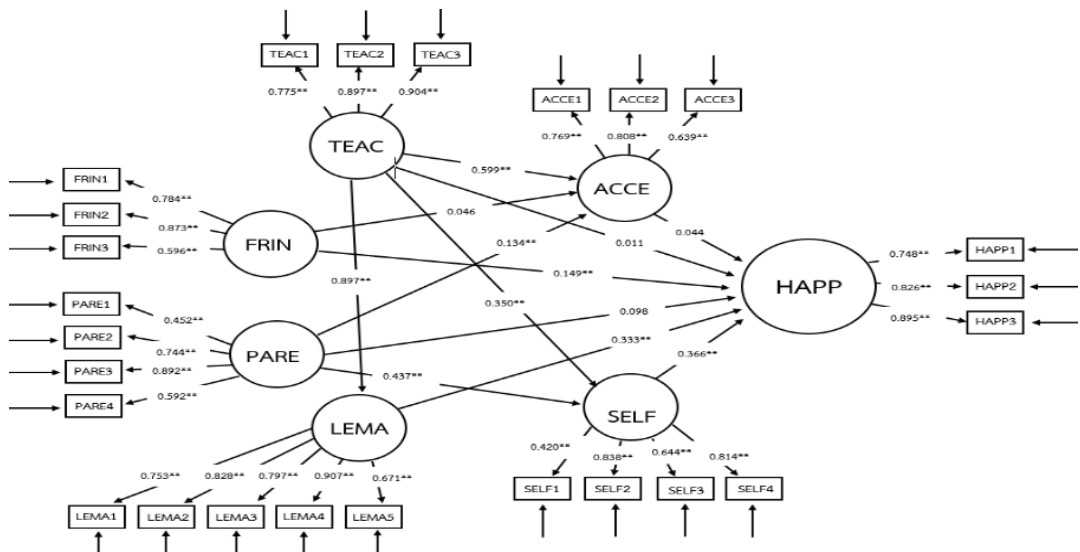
TEAC1
TEAC2
TEAC3
0.775**
0.897**
0.904**
TEAC
ACCE1
ACCE2
ACCE3
0.769**
0.808**
0.639**
ACCE
0.599**
FRIN1
FRIN2
FRIN3
0.784**
0.873**
0.596**
FRIN
0.046
0.011
0.044
0.134**
0.149**
HAPP
0.748**
0.826**
0.895**
HAPP1
HAPP2
HAPP3
0.897**
0.350**
0.098
PARE1
PARE2
PARE3
PARE4
0.452**
0.744**
0.892**
0.592**
PARE
0.333**
0.366**
0.437**
LEMA
SELF
0.753**
0.828**
0.797**
0.907**
0.671**
LEMA1
LEMA2
LEMA3
LEMA4
LEMA5
0.420**
0.838**
0.644**
0.814**
SELF1
SELF2
SELF3
SELF4